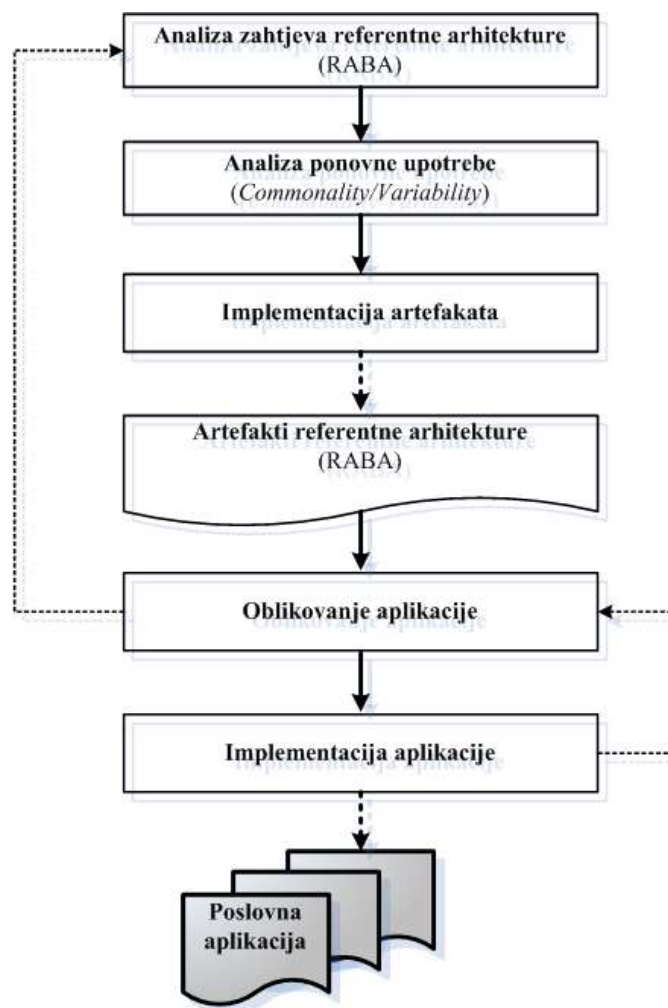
Analiza zahtjeva referentne arhitekture
(RABA)

Analiza ponovne upotrebe
(*Commonality/Variability*)

Implementacija artefakata

Artefakti referentne arhitekture
(RABA)

Oblikovanje aplikacije

Implementacija aplikacije

Poslovna
aplikacija